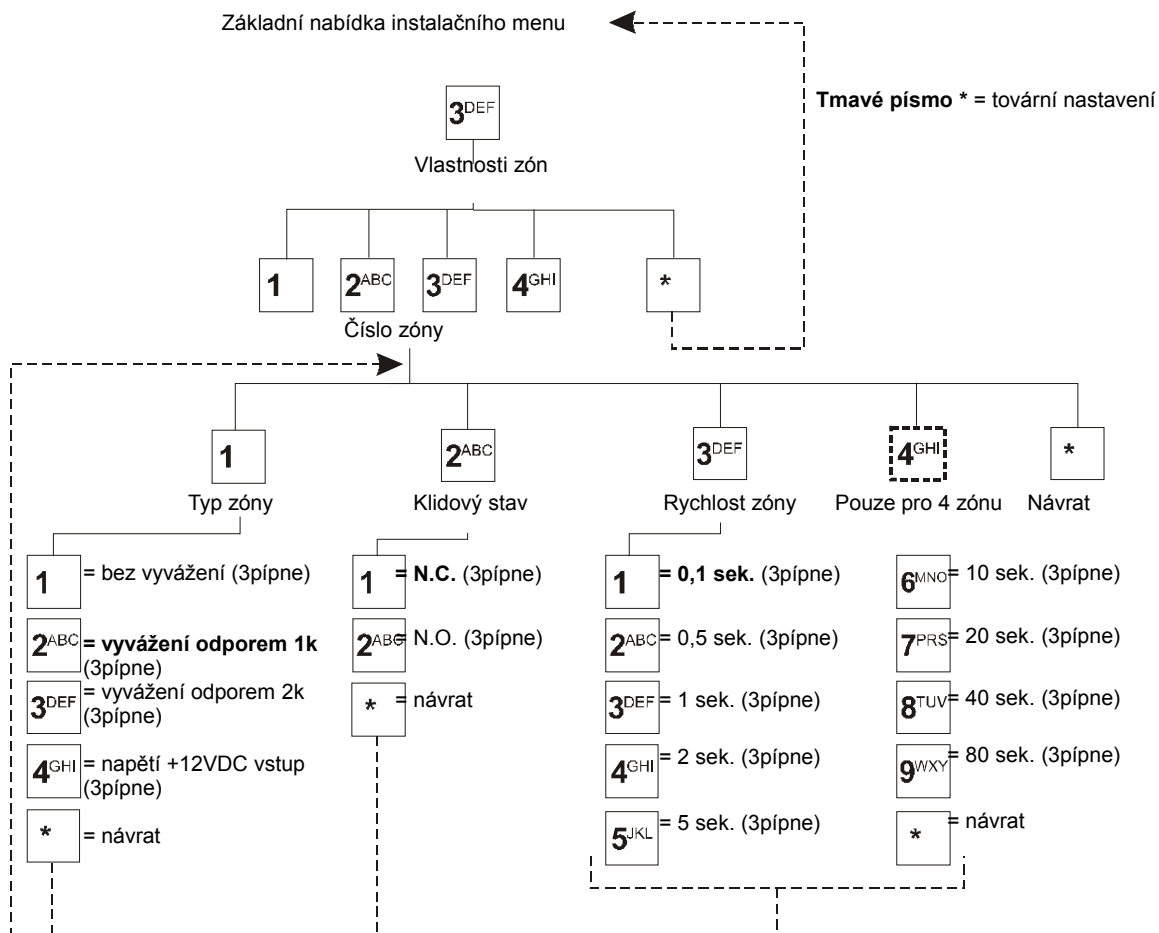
Základní nabídka instalačního menu

**Tmavé písmo** * = tovární nastavení

3DEF
Vlastnosti zón

1 2ABC 3DEF 4GHI *
Číslo zóny

1
Typ zóny

2ABC
Klidový stav

3DEF
Rychlost zóny

4GHI
Pouze pro 4 zónu

*
Návrat

1 = bez vyvážení (3pípne)
2ABC **= vyvážení odporem 1k** (3pípne)
3DEF = vyvážení odporem 2k (3pípne)
4GHI = napětí +12VDC vstup (3pípne)
* = návrat

1 **= N.C.** (3pípne)
2ABC N.O. (3pípne)
* = návrat

1 **= 0,1 sek.** (3pípne)
2ABC = 0,5 sek. (3pípne)
3DEF = 1 sek. (3pípne)
4GHI = 2 sek. (3pípne)
5JKL = 5 sek. (3pípne)

6MNO = 10 sek. (3pípne)
7PRS = 20 sek. (3pípne)
8TUV = 40 sek. (3pípne)
9WXY = 80 sek. (3pípne)
* = návrat